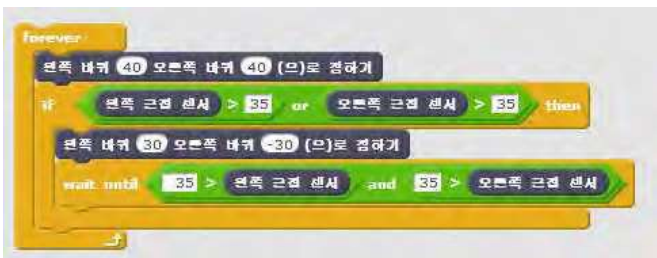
forever
왼쪽 바퀴 40 오른쪽 바퀴 40 (으)로 정하기
if 왼쪽 근접 센서 > 35 or 오른쪽 근접 센서 > 35 then
왼쪽 바퀴 30 오른쪽 바퀴 -30 (으)로 정하기
wait until 35 > 왼쪽 근접 센서 and 35 > 오른쪽 근접 센서